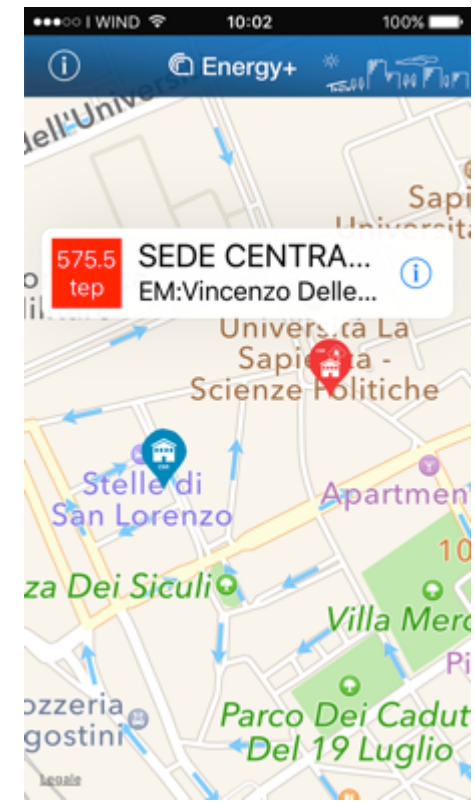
●●●○○ I WIND 10:02 100%

Energy+

dell'Univers

Sapi
Universit

575.5
tep

SEDE CENTRA...
EM:Vincenzo Delle...

Università La
Sapienza -
Scienze Politiche

Stelle di
San Lorenzo

Apartmen

za Dei Siculi

Villa Merc

ozzeria
gostini

Parco Dei Caduti
Del 19 Luglio

Legale